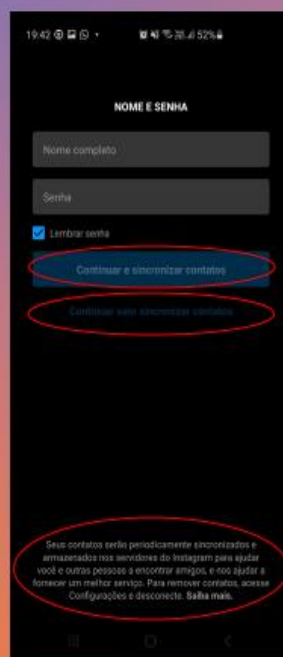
19:42

52%

NOME E SENHA

Nome completo

Senha

Lembrar senha

Continuar e sincronizar contatos

Continuar sem sincronizar contatos

Seus contatos serão periodicamente sincronizados e armazenados nos servidores do Instagram para ajudar você e outras pessoas a encontrar amigos, e nos ajudar a fornecer um melhor serviço. Para remover contatos, acesse Configurações e desconecte. Saiba mais.